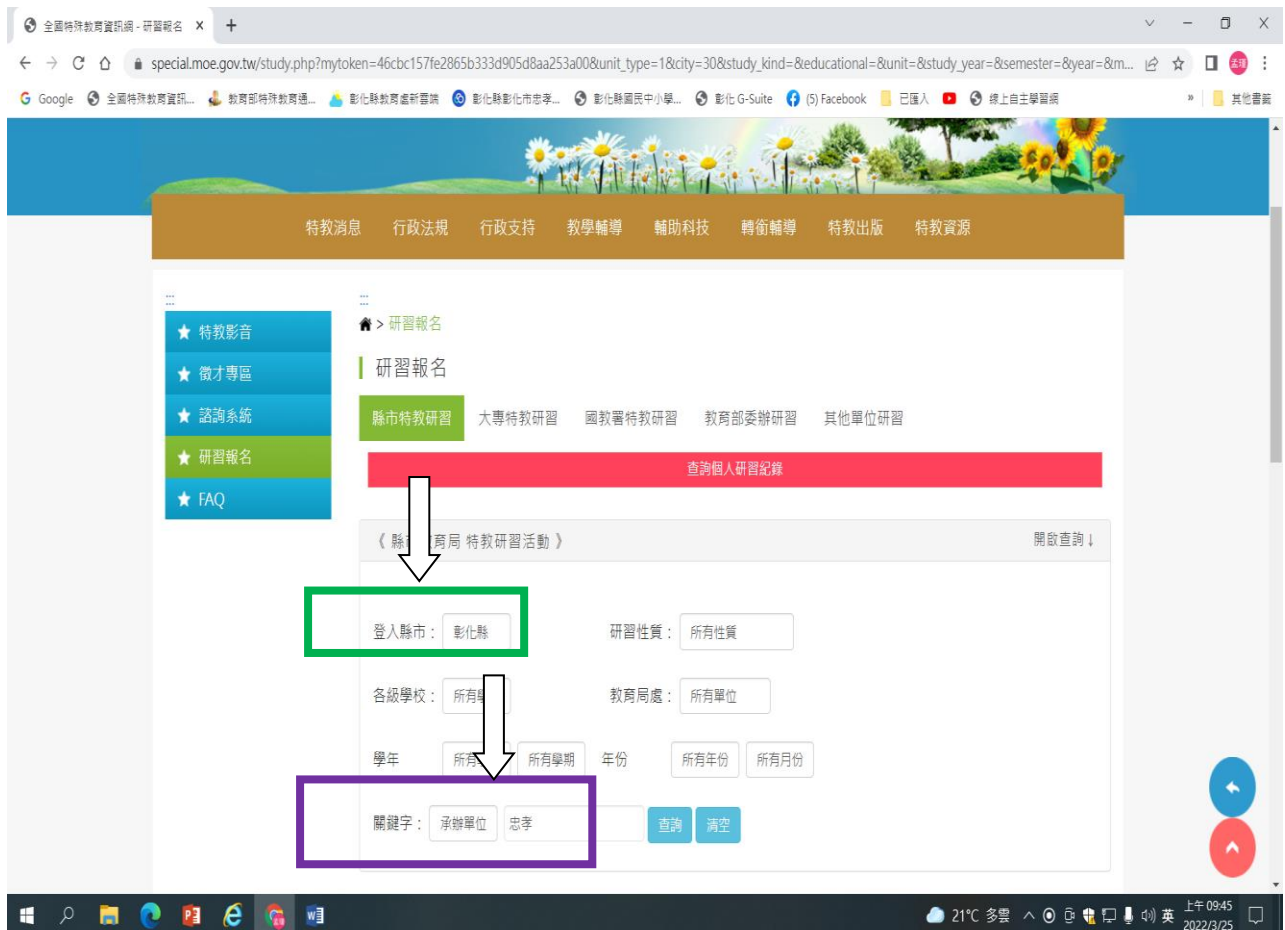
全國特殊教育資訊網 - 研習報名 ×

special.moe.gov.tw/study.php?mytoken=46cbc157fe2865b333d905d8aa253a00&unit_type=1&city=30&study_kind=&educational=&unit=&study_year=&semester=&year=&m...

Google 全國特殊教育資訊... 教育部特殊教育通... 彰化縣教育處新雲端 彰化縣彰化市忠孝... 彰化縣國民中小學... 彰化 G-Suite (5) Facebook 已匯入 線上自主學習網 » 其他書籤

特教消息 行政法規 行政支持 教學輔導 輔助科技 轉銜輔導 特教出版 特教資源

特教影音
徵才專區
諮詢系統
研習報名
FAQ

> 研習報名

研習報名

縣市特教研習 大專特教研習 國教署特教研習 教育部委辦研習 其他單位研習

查詢個人研習紀錄

《 縣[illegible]育局 特教研習活動 》 開啟查詢 ↓

登入縣市： 彰化縣 研習性質： 所有性質

各級學校： 所有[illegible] 教育局處： 所有單位

學年 所有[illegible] 所有學期 年份 所有年份 所有月份

關鍵字： 承辦單位 忠孝 查詢 清空

21°C 多雲 英 上午 09:45 2022/3/25